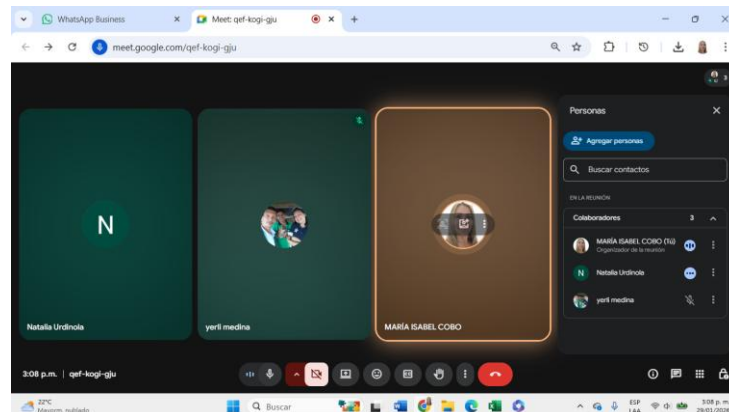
WhatsApp Business

Meet: qef-kogi-gju

meet.google.com/qef-kogi-gju

N

Natalia Urdinola

yerli medina

MARÍA ISABEL COBO

Personas

Agregar personas

Buscar contactos

EN LA REUNIÓN

Colaboradores 3

MARÍA ISABEL COBO (Tú)
Organizador de la reunión

Natalia Urdinola

yerli medina

3:08 p.m. | qef-kogi-gju

22°C
Mayorm. nublado

Buscar

ESP
LAA

3:08 p. m.
29/01/2026